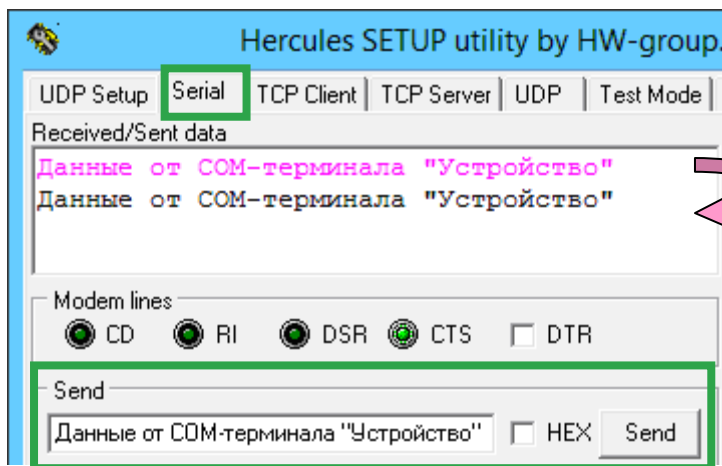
Hercules SETUP utility by HW-group.

UDP Setup | Serial | TCP Client | TCP Server | UDP | Test Mode

Received/Sent data

Данные от COM-терминала "Устройство"
Данные от COM-терминала "Устройство"

Modem lines

CD RI DSR CTS DTR

Send

Данные от COM-терминала "Устройство"

HEX

Send